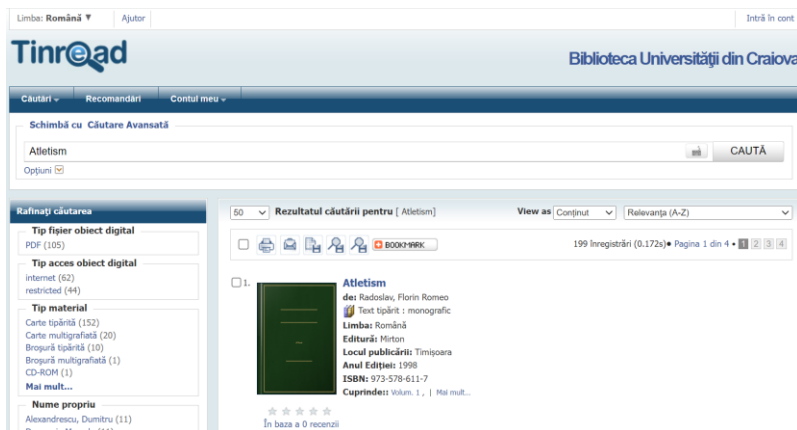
Limba: Română ▼ Ajutor

Intră în cont

TinRead

Biblioteca Universităţii din Craiova

Căutări ▾ Recomandări Contul meu ▾

Schimbă cu Căutare Avansată

Atletism

CAUTĂ

Opţiuni

Rafinaţi căutarea

Tip fişier obiect digital
PDF (105)

Tip acces obiect digital
internet (62)
restricted (44)

Tip material
Carte tipărită (152)
Carte multigrafiată (20)
Broşură tipărită (10)
Broşură multigrafiată (1)
CD-ROM (1)
Mai mult...

Nume propriu
Alexandrescu, Dumitru (11)

50 Rezultatul căutării pentru [ Atletism ]

View as Conţinut Relevanţa (A-Z)

BOOKMARK

199 înregistrări (0.172s) • Pagina 1 din 4 • 1 2 3 4

1.

Atletism
de: Radoslav, Florin Romeo
Text tipărit : monografic
Limba: Română
Editură: Mirton
Locul publicării: Timişoara
Anul Ediţiei: 1998
ISBN: 973-578-611-7
Cuprinde:: Volum. 1 , | Mai mult...

În baza a 0 recenzii